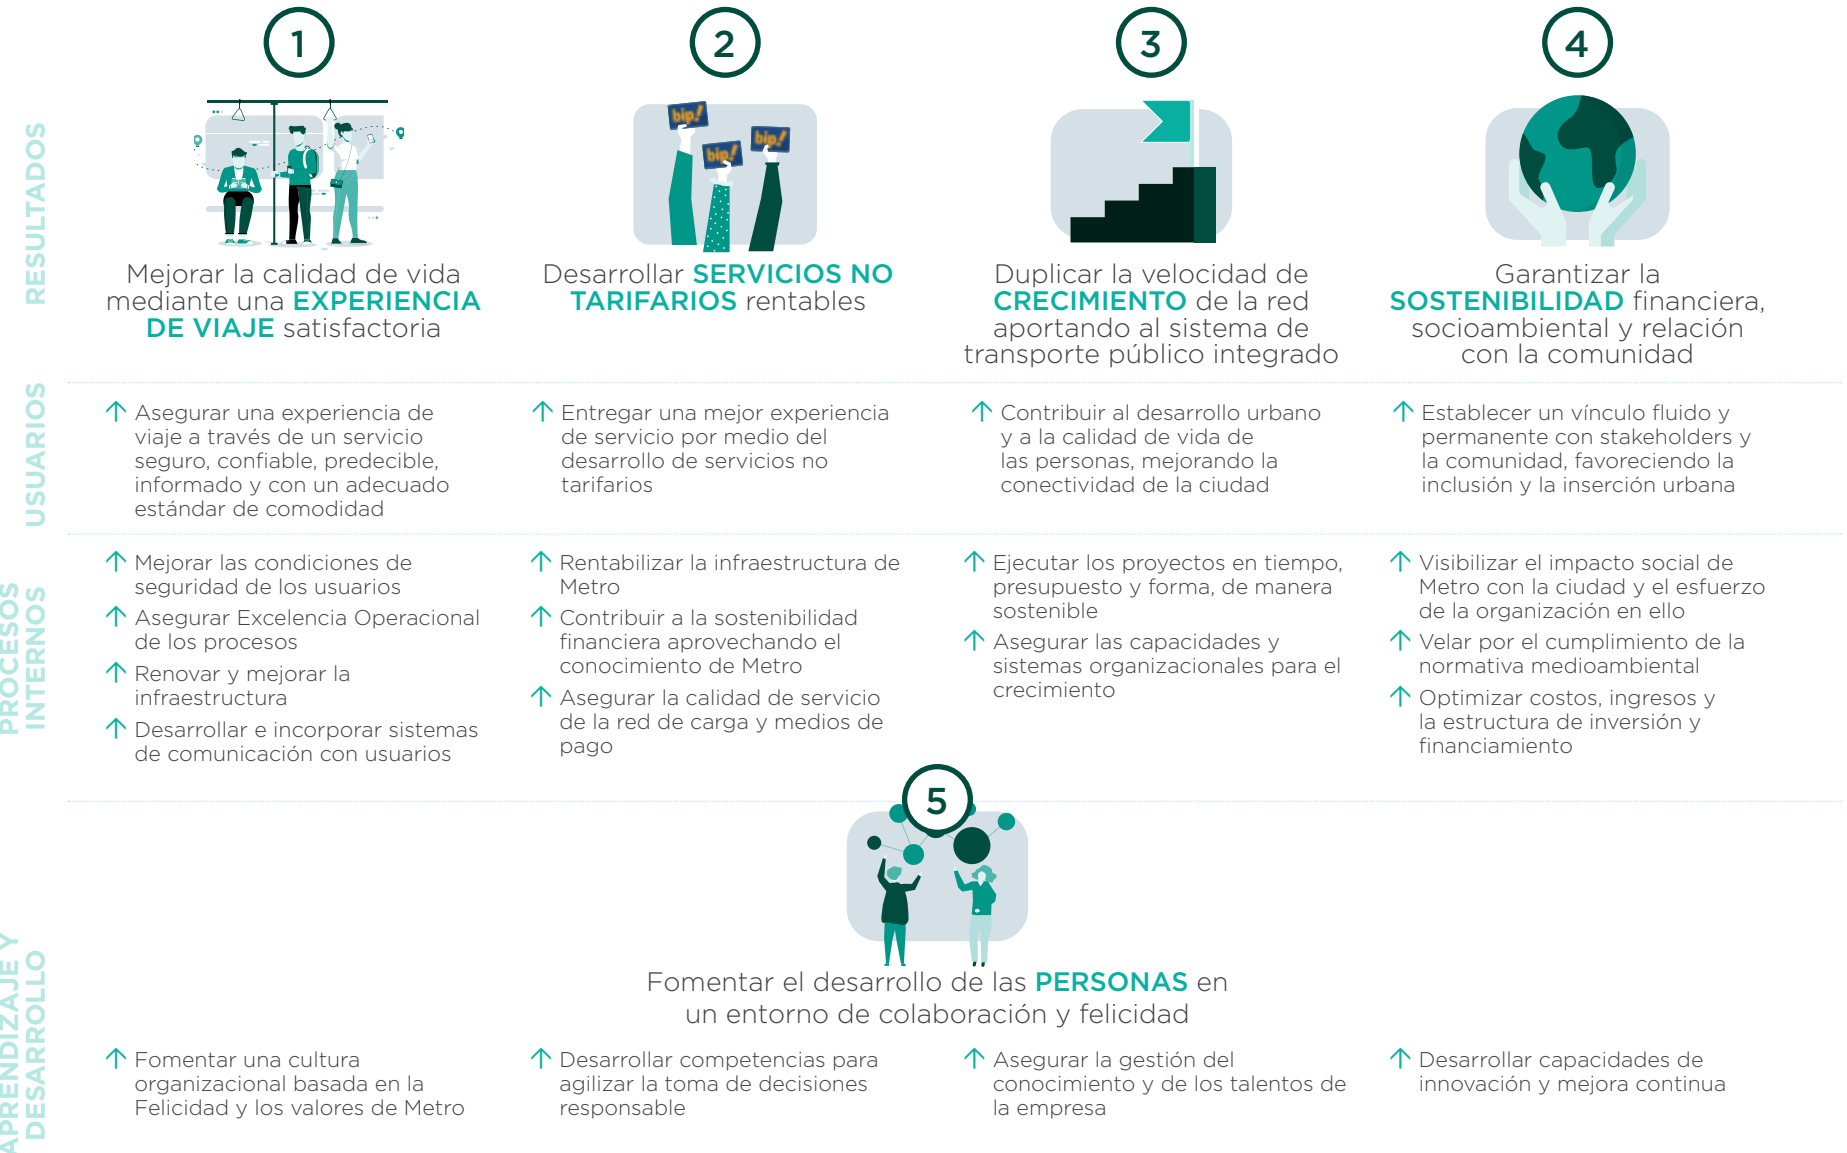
RESULTADOS

1

Mejorar la calidad de vida mediante una EXPERIENCIA DE VIAJE satisfactoria

2

bip! bip! bip!

Desarrollar SERVICIOS NO TARIFARIOS rentables

3

Duplicar la velocidad de CRECIMIENTO de la red aportando al sistema de transporte público integrado

4

Garantizar la SOSTENIBILIDAD financiera, socioambiental y relación con la comunidad

USUARIOS

↑ Asegurar una experiencia de viaje a través de un servicio seguro, confiable, predecible, informado y con un adecuado estándar de comodidad

↑ Entregar una mejor experiencia de servicio por medio del desarrollo de servicios no tarifarios

↑ Contribuir al desarrollo urbano y a la calidad de vida de las personas, mejorando la conectividad de la ciudad

↑ Establecer un vínculo fluido y permanente con stakeholders y la comunidad, favoreciendo la inclusión y la inserción urbana

PROCESOS INTERNOS

↑ Mejorar las condiciones de seguridad de los usuarios

↑ Asegurar Excelencia Operacional de los procesos

↑ Renovar y mejorar la infraestructura

↑ Desarrollar e incorporar sistemas de comunicación con usuarios

↑ Rentabilizar la infraestructura de Metro

↑ Contribuir a la sostenibilidad financiera aprovechando el conocimiento de Metro

↑ Asegurar la calidad de servicio de la red de carga y medios de pago

↑ Ejecutar los proyectos en tiempo, presupuesto y forma, de manera sostenible

↑ Asegurar las capacidades y sistemas organizacionales para el crecimiento

↑ Visibilizar el impacto social de Metro con la ciudad y el esfuerzo de la organización en ello

↑ Velar por el cumplimiento de la normativa medioambiental

↑ Optimizar costos, ingresos y la estructura de inversión y financiamiento

APRENDIZAJE Y DESARROLLO

5

Fomentar el desarrollo de las PERSONAS en un entorno de colaboración y felicidad

↑ Fomentar una cultura organizacional basada en la Felicidad y los valores de Metro

↑ Desarrollar competencias para agilizar la toma de decisiones responsable

↑ Asegurar la gestión del conocimiento y de los talentos de la empresa

↑ Desarrollar capacidades de innovación y mejora continua